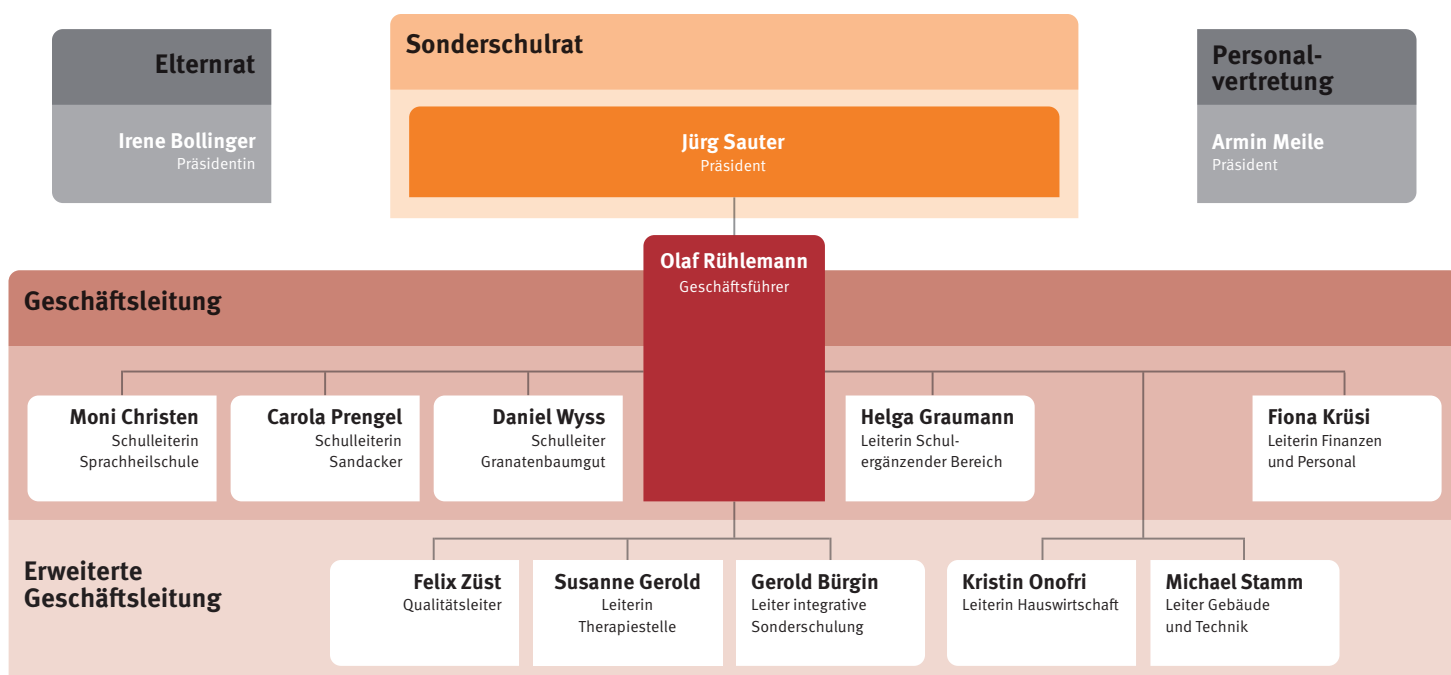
Elternrat

Irene Bollinger
Präsidentin

Sonderschulrat

Jürg Sauter
Präsident

Personalvertretung

Armin Meile
Präsident

Olaf Rühlemann
Geschäftsführer

Geschäftsleitung

Moni Christen
Schulleiterin
Sprachheilschule

Carola Prengel
Schulleiterin
Sandacker

Daniel Wyss
Schulleiter
Granatenbaumgut

Helga Graumann
Leiterin Schulergänzender Bereich

Fiona Krüsi
Leiterin Finanzen und Personal

Erweiterte Geschäftsleitung

Felix Züst
Qualitätsleiter

Susanne Gerold
Leiterin
Therapiestelle

Gerold Bürgin
Leiter integrative
Sonderschulung

Kristin Onofri
Leiterin Hauswirtschaft

Michael Stamm
Leiter Gebäude
und Technik